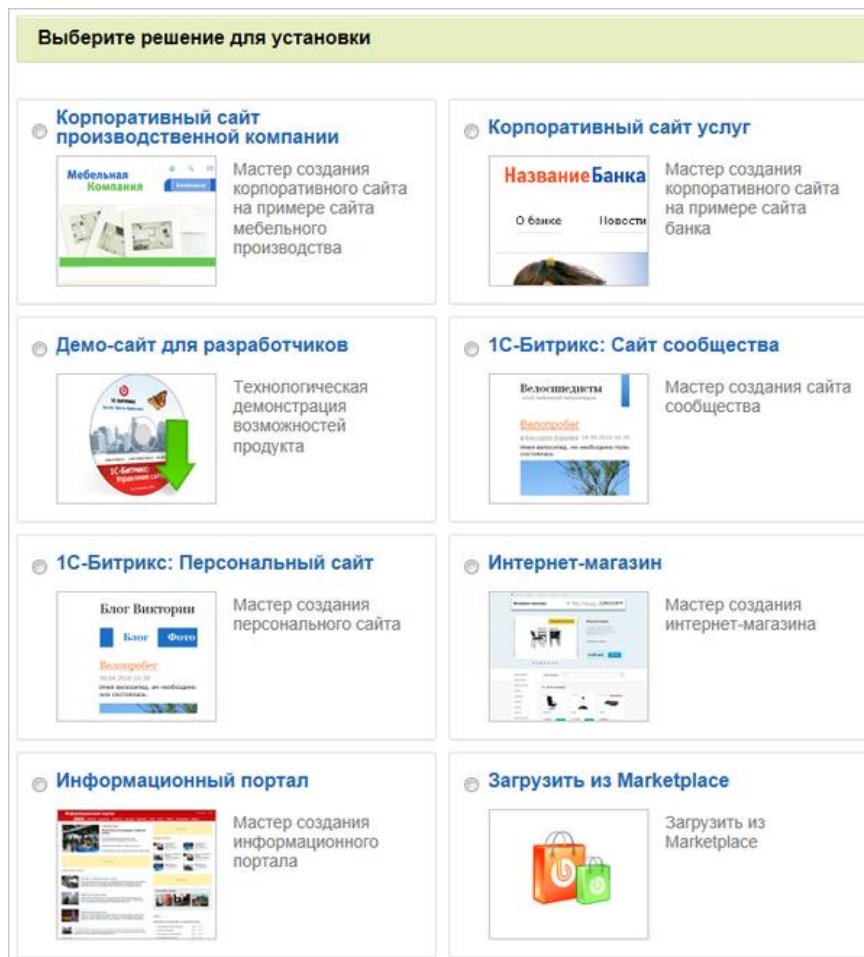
Выберите решение для установки

Корпоративный сайт производственной компании

Мебельная Компания

Мастер создания корпоративного сайта на примере сайта мебельного производства

Корпоративный сайт услуг

НазваниеБанка

О банке Новости

Мастер создания корпоративного сайта на примере сайта банка

Демо-сайт для разработчиков

1С-Битрикс: Управление сайтом

Технологическая демонстрация возможностей продукта

1С-Битрикс: Сайт сообщества

Велосипедисты

Велопробег

Мастер создания сайта сообщества

1С-Битрикс: Персональный сайт

Блог Виктории

Блог Фото

Велопробег

Мастер создания персонального сайта

Интернет-магазин

Мастер создания интернет-магазина

Информационный портал

Мастер создания информационного портала

Загрузить из Marketplace

Загрузить из Marketplace